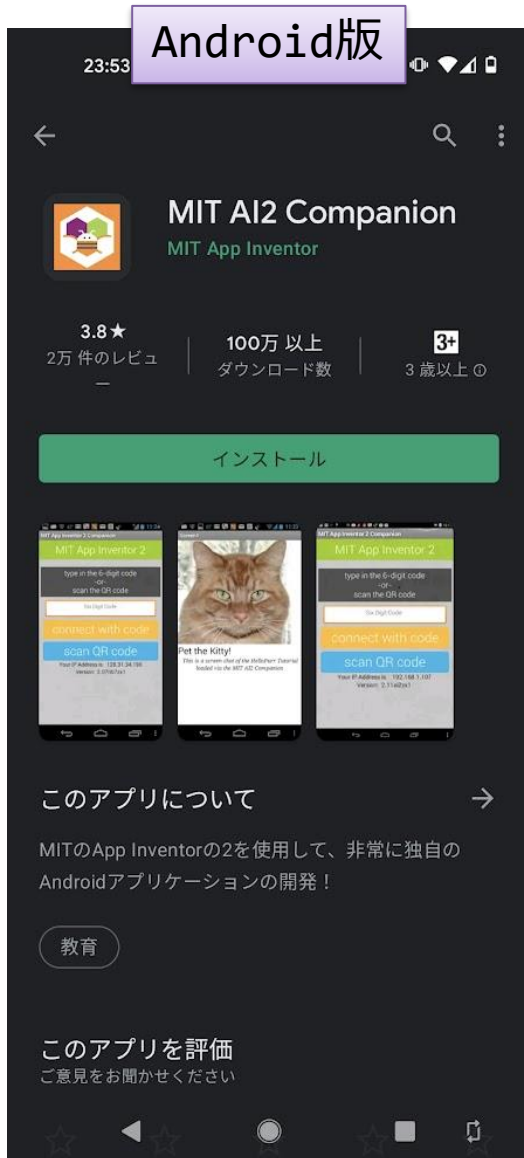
Android版

23:53

MIT AI2 Companion
MIT App Inventor

3.8★
2万 件のレビュー

100万 以上
ダウンロード数

3+
3 歳以上

インストール

MIT App Inventor 2
type in the 6-digit code
-or-
scan the QR code
Six Digit Code
connect with code
scan QR code
Your IP Address is: 128.31.34.190
Version: 2.07

Pet the Kitty!
This is a screen shot of the HelloPurr Tutorial loaded via the MIT AI2 Companion

MIT App Inventor 2
type in the 6-digit code
-or-
scan the QR code
Six Digit Code
connect with code
scan QR code
Your IP Address is: 192.168.1.107
Version: 2.11

このアプリについて →

MITのApp Inventorの2を使用して、非常に独自のAndroidアプリケーションの開発！

教育

このアプリを評価
ご意見をお聞かせください